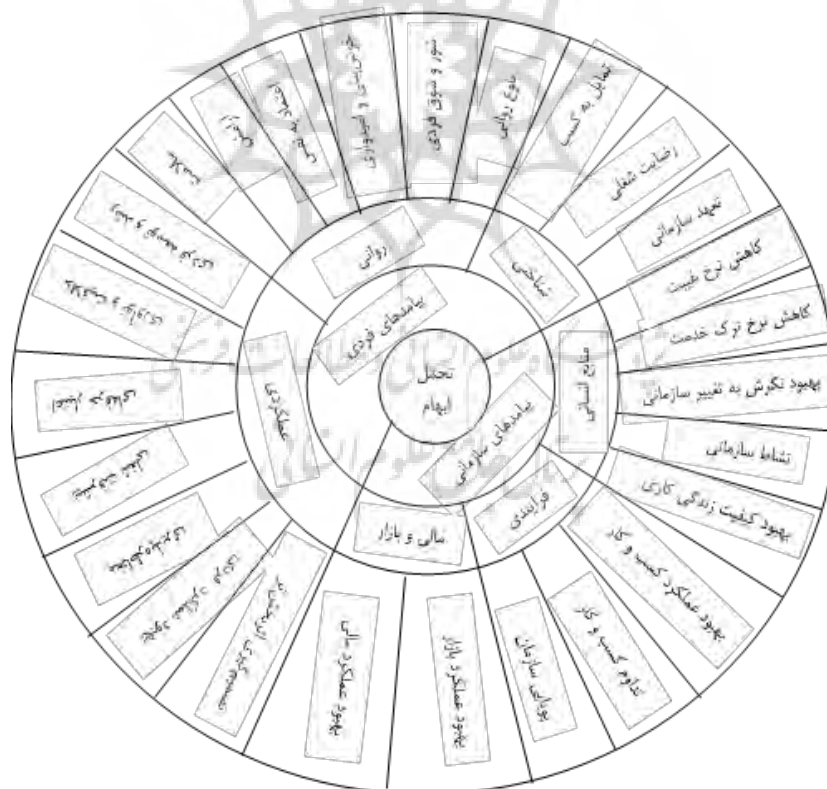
تحمل ابهام

پیامدهای فردی

پیامدهای سازمانی

روانی

شناختی

منابع انسانی

فرایندی

مالی و بازار

عملکردی

شور و شوق فردی

عاطفی

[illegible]

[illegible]

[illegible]

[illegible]

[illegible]

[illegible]

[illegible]

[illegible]

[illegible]

خودشکوفایی و خودباوری

نبوغ روانی

تمایل به کسب

رضایت شغلی

تعهد سازمانی

کاهش نرخ غیبت

کاهش نرخ ترک خدمت

بهبود نگرش به تغییر سازمانی

نشاط سازمانی

بهبود کیفیت زندگی کاری

بهبود عملکرد کسب و کار

تداوم کسب و کار

بقای سازمان

بهبود عملکرد بازار

بهبود عملکرد مالی